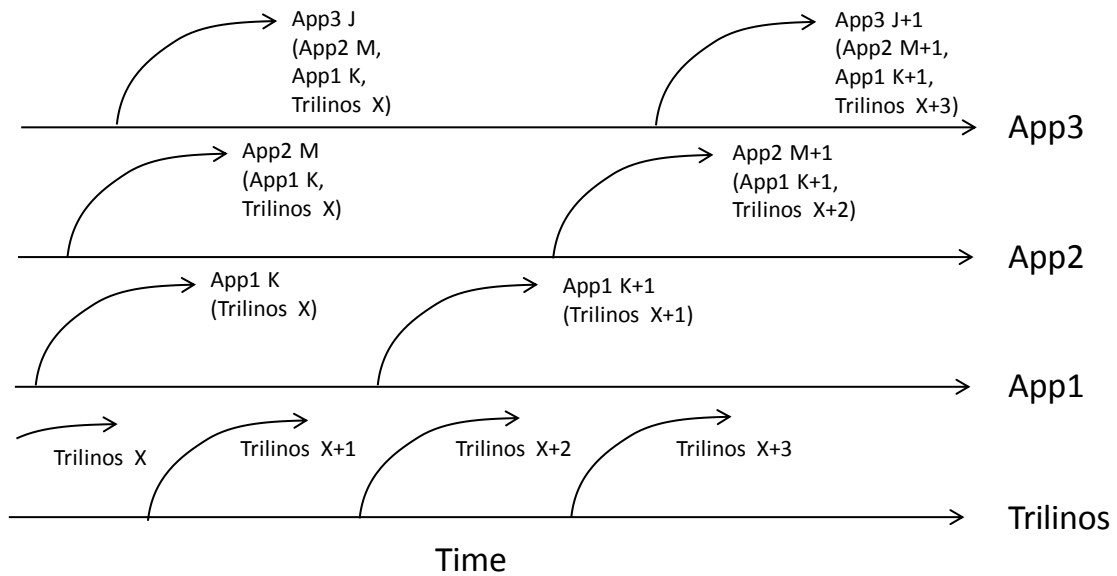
App3 J
(App2 M,
App1 K,
Trilinos X)

App3 J+1
(App2 M+1,
App1 K+1,
Trilinos X+3)

App3

App2 M
(App1 K,
Trilinos X)

App2 M+1
(App1 K+1,
Trilinos X+2)

App2

App1 K
(Trilinos X)

App1 K+1
(Trilinos X+1)

App1

Trilinos X

Trilinos X+1

Trilinos X+2

Trilinos X+3

Trilinos

Time